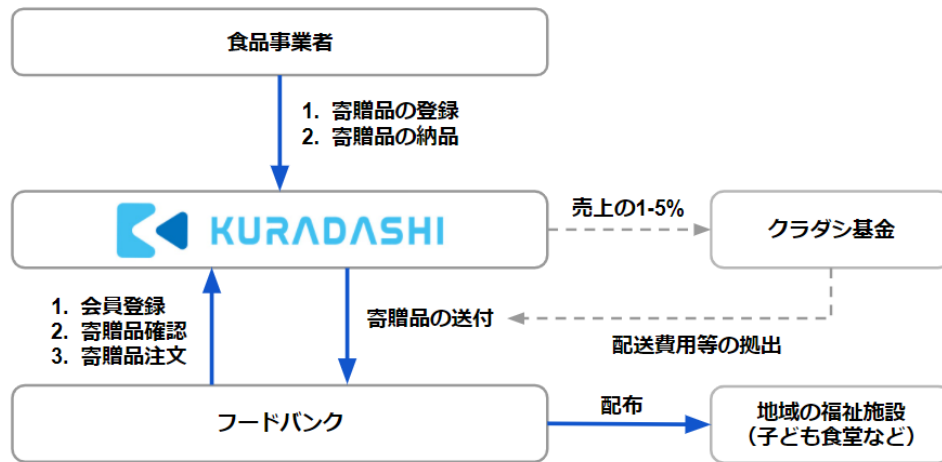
食品事業者

1. 寄贈品の登録
2. 寄贈品の納品

KURADASHI

売上の1-5%

クラダシ基金

1. 会員登録
2. 寄贈品確認
3. 寄贈品注文

寄贈品の送付

配送費用等の拠出

フードバンク

配布

地域の福祉施設
（子ども食堂など）